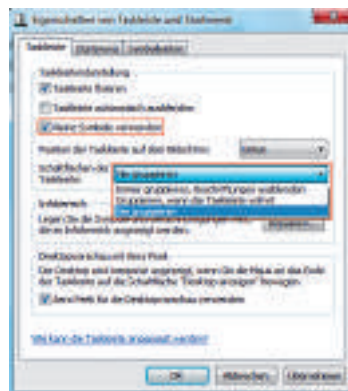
Eigenschaften von Taskleiste und Startmenü

Taskleiste | Startmenü | Symbolleisten

Taskleistendarstellung

Taskleiste fixieren

Taskleiste automatisch ausblenden

Kleine Symbole verwenden

Position der Taskleiste auf dem Bildschirm: Unten

Schaltflächen der Taskleiste: Nie gruppieren

Immer gruppieren, Beschriftungen ausblenden

Gruppieren, wenn die Taskleiste voll ist

Nie gruppieren

Infobereich

Legen Sie die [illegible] dem Infobereich angezeigt werden.

Anpassen...

Desktopvorschau mit Aero Peek

Der Desktop wird temporär angezeigt, wenn Sie die Maus an das Ende der Taskleiste auf die Schaltfläche "Desktop anzeigen" bewegen.

Aero Peek für die Desktopvorschau verwenden

Wie kann die Taskleiste angepasst werden?

OK | Abbrechen | Übernehmen